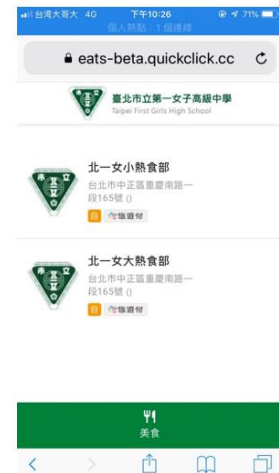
台灣大哥大 4G 下午10:26 71%
個人熱點：1 個連線

eats-beta.quickclick.cc

臺北市立第一女子高級中學
Taipei First Girls High School

北一女小熱食部
台北市中正區重慶南路一段165號 ()
自 街口支付

北一女大熱食部
台北市中正區重慶南路一段165號 ()
自 街口支付

美食